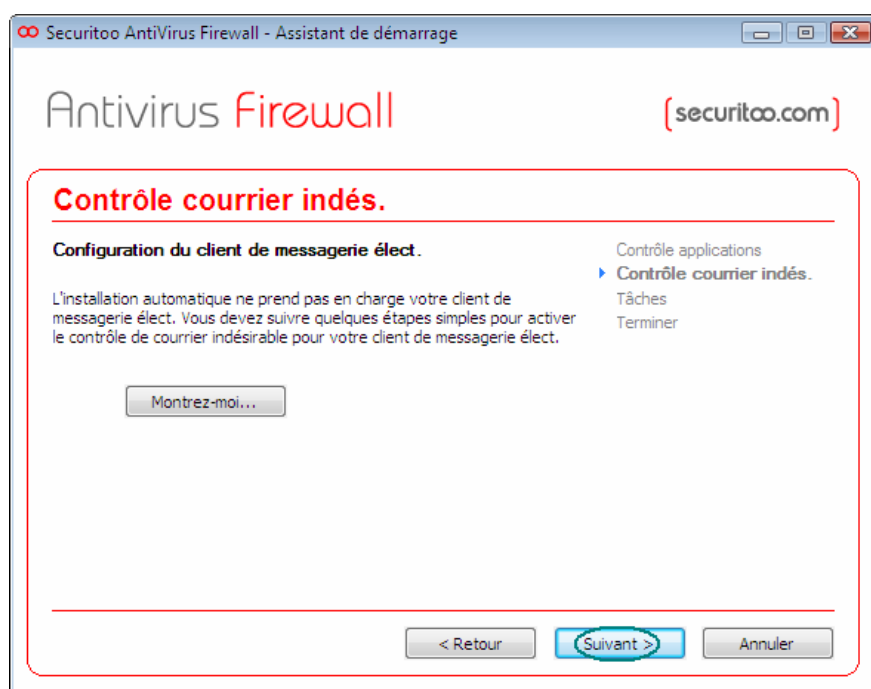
Securitoo AntiVirus Firewall - Assistant de démarrage

Antivirus Firewall

securitoo.com

Contrôle courrier indés.

Configuration du client de messagerie élect.

L'installation automatique ne prend pas en charge votre client de messagerie élect. Vous devez suivre quelques étapes simples pour activer le contrôle de courrier indésirable pour votre client de messagerie élect.

Montrez-moi...

Contrôle applications
Contrôle courrier indés.
Tâches
Terminer

< Retour
Suivant >
Annuler